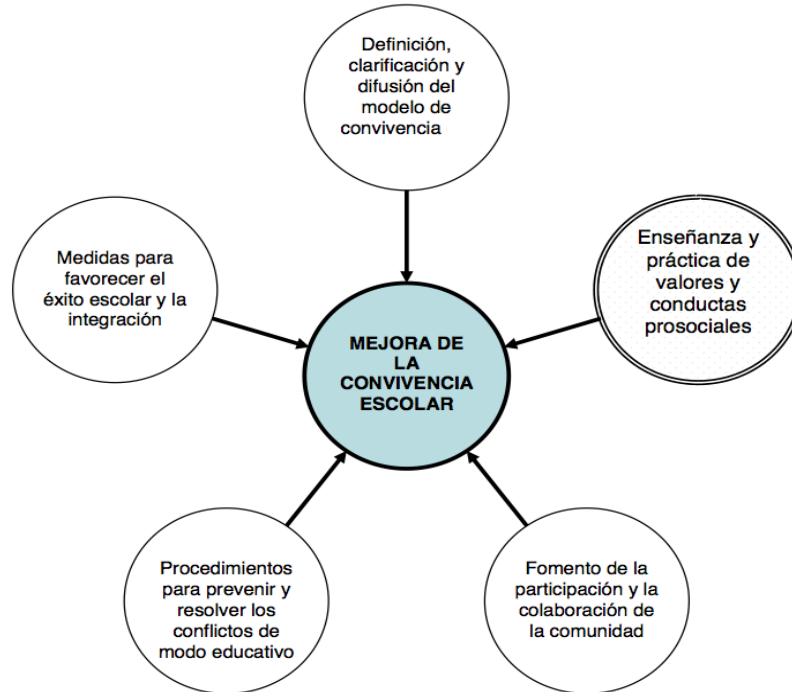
Definición, clarificación y difusión del modelo de convivencia

Medidas para favorecer el éxito escolar y la integración

Enseñanza y práctica de valores y conductas prosociales

MEJORA DE LA CONVIVENCIA ESCOLAR

Procedimientos para prevenir y resolver los conflictos de modo educativo

Fomento de la participación y la colaboración de la comunidad